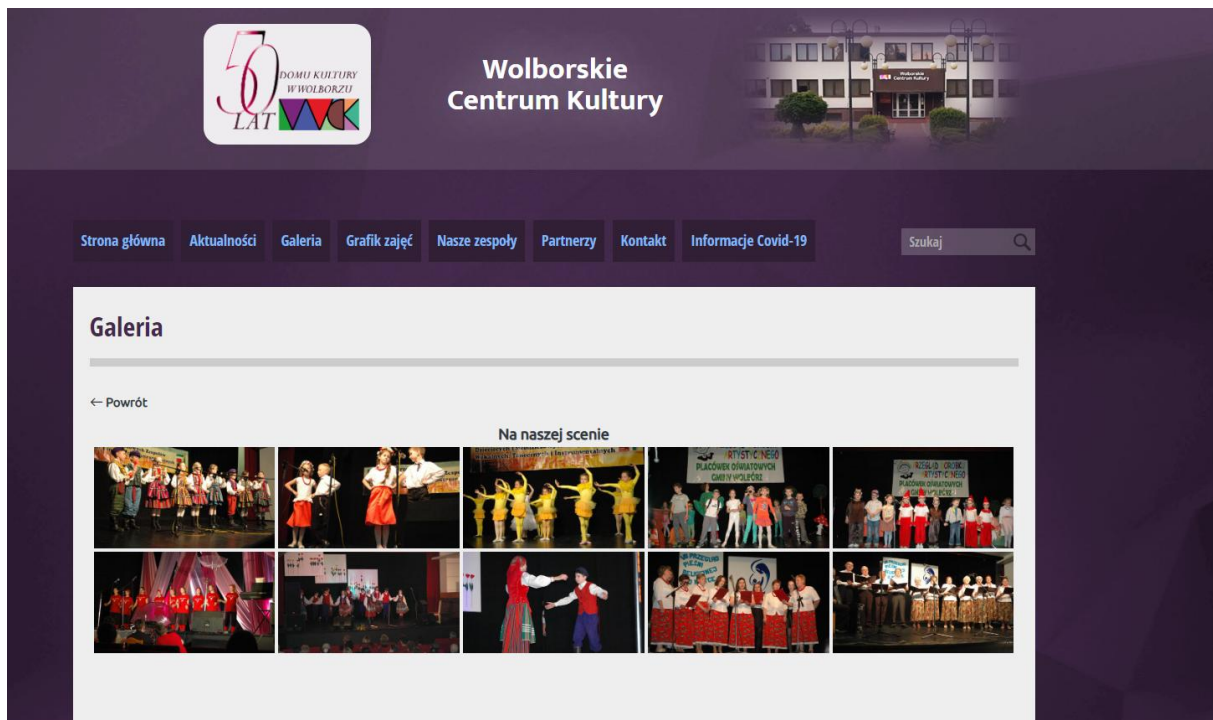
50 LAT DOMU KULTURY W WOLBORZU WCK

Wolborskie Centrum Kultury

Strona główna Aktualności Galeria Grafik zajęć Nasze zespoły Partnerzy Kontakt Informacje Covid-19

Szukaj

Galeria

← Powrót

Na naszej scenie